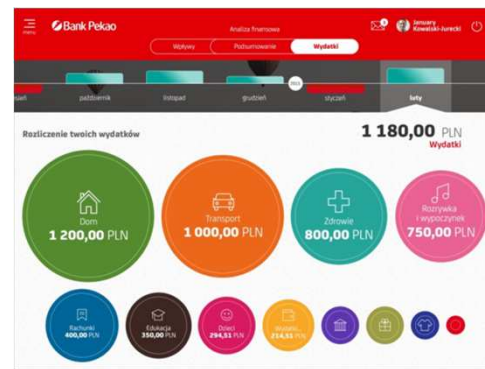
menu

Bank Pekao

Analiza finansowa

Wpływy

Podsumowanie

Wydatki

January Kowalski-Jurecki

sień

październik

listopad

grudzień

styczeń

luty

Rozliczenie twoich wydatków

1 180,00 PLN

Wydatki

Dom
1 200,00 PLN

Transport
1 000,00 PLN

Zdrowie
800,00 PLN

Rozrywka i wypoczynek
750,00 PLN

Rachunki
400,00 PLN

Edukacja
350,00 PLN

Dzieci
294,51 PLN

Wydatki...
214,51 PLN